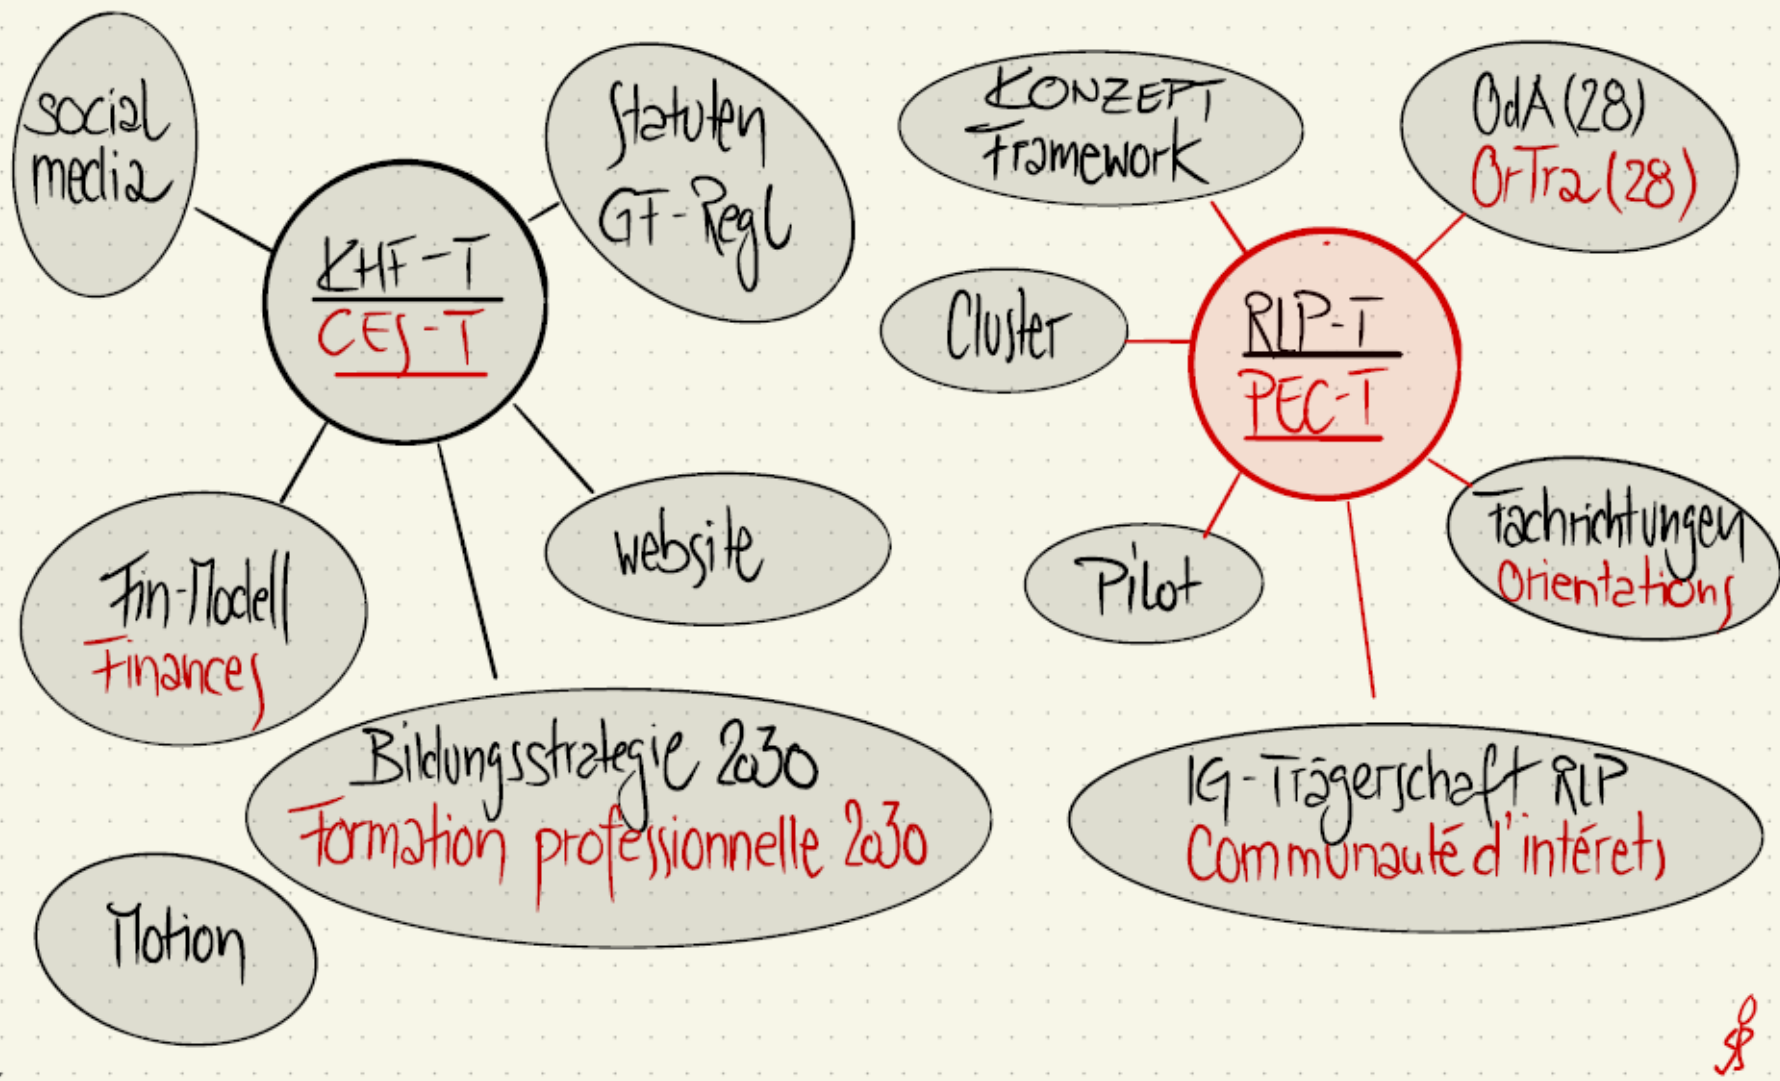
social media

KHF-T
CES-T

Statuten GT-Regl

Fin-Modell
Finances

website

Bildungsstrategie 2030
Formation professionnelle 2030

Motion

KONZEPT
Framework

OdA (28)
OrTra (28)

Cluster

RLP-T
PEC-T

Pilot

Fachrichtungen
Orientations

IG-Trägerschaft RLP
Communauté d'intérets